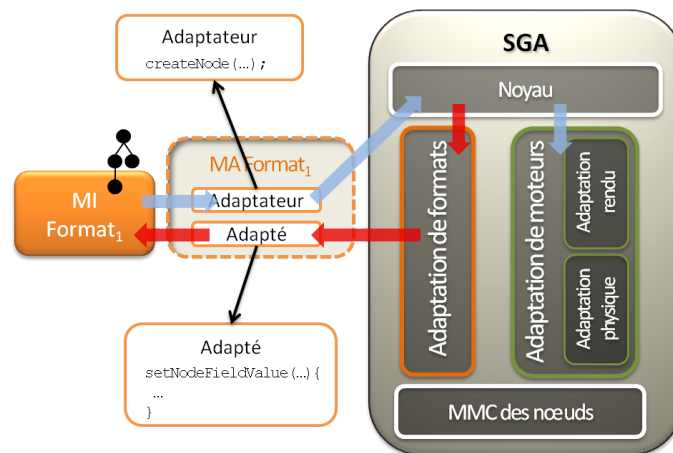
Adaptateur
createNode(...);

MI Format$_1$

MA Format$_1$

Adaptateur

Adapté

Adapté
setNodeFieldValue(...){
...
}

SGA

Noyau

Adaptation de formats

Adaptation de moteurs

Adaptation rendu

Adaptation physique

MMC des nœuds